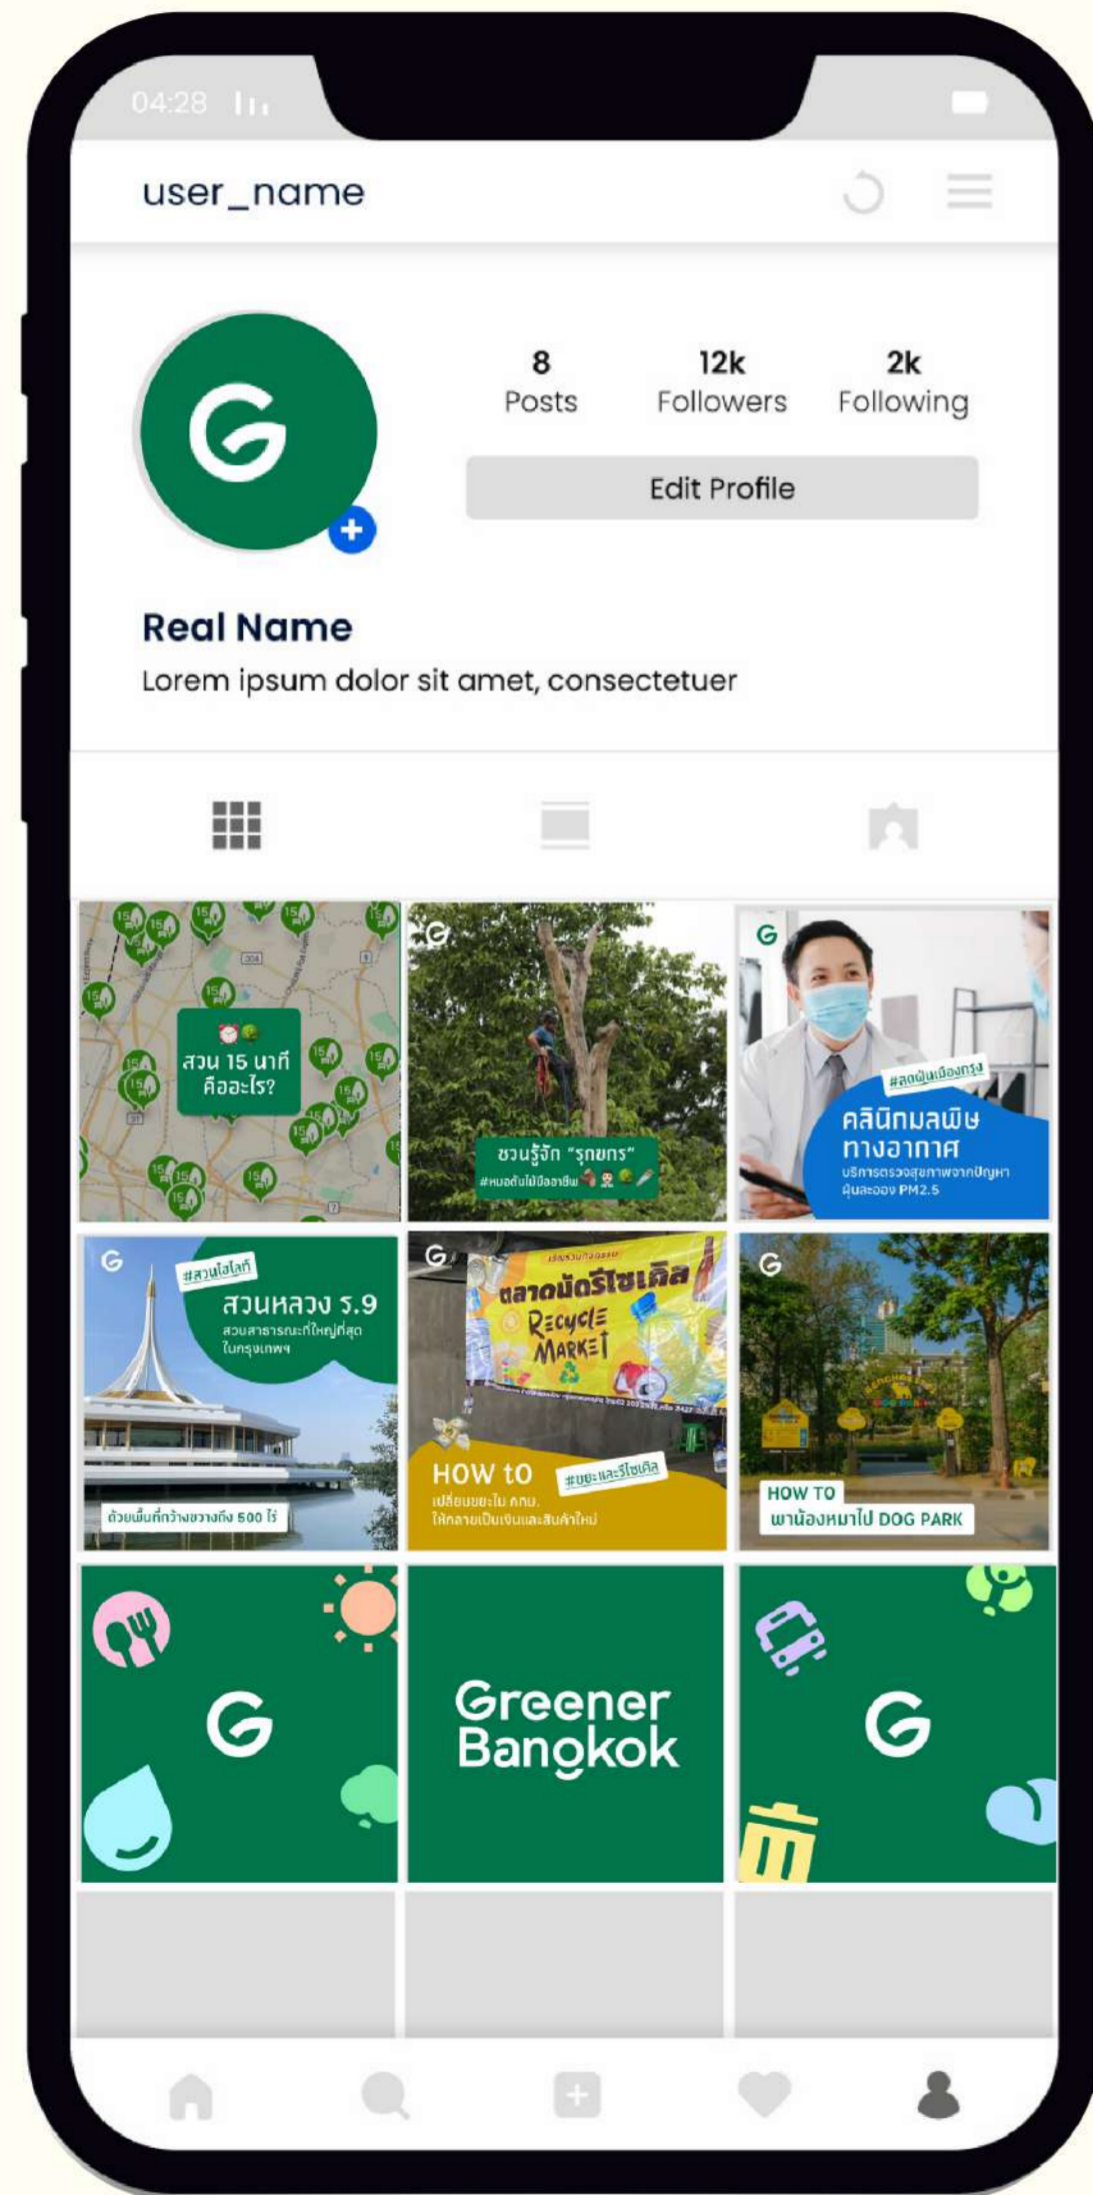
04:28

user_name

8
Posts

12k
Followers

2k
Following

Edit Profile

Real Name
Lorem ipsum dolor sit amet, consectetuer

สวน 15 นาที คืออะไร?

ชวนรู้จัก "รุกขกร"
#หมอต้นไม้มืออาชีพ

#ลดฝุ่นเมืองกรุง
คลินิกมลพิษทางอากาศ
บริการตรวจสุขภาพจากปัญหาฝุ่นละออง PM2.5

#สวนใจใกล้
สวนหลวง ร.9
สวนสาธารณะที่ใหญ่ที่สุดในกรุงเทพฯ
ด้วยพื้นที่กว้างขวางถึง 500 ไร่

ตลาดนัดรีไซเคิล
RECYCLE MARKET
HOW TO
#ขยะและรีไซเคิล
เปลี่ยนขยะใน กทม. ให้กลายเป็นเงินและสินค้าใหม่

HOW TO
พาน้องหมาไป DOG PARK

Greener Bangkok